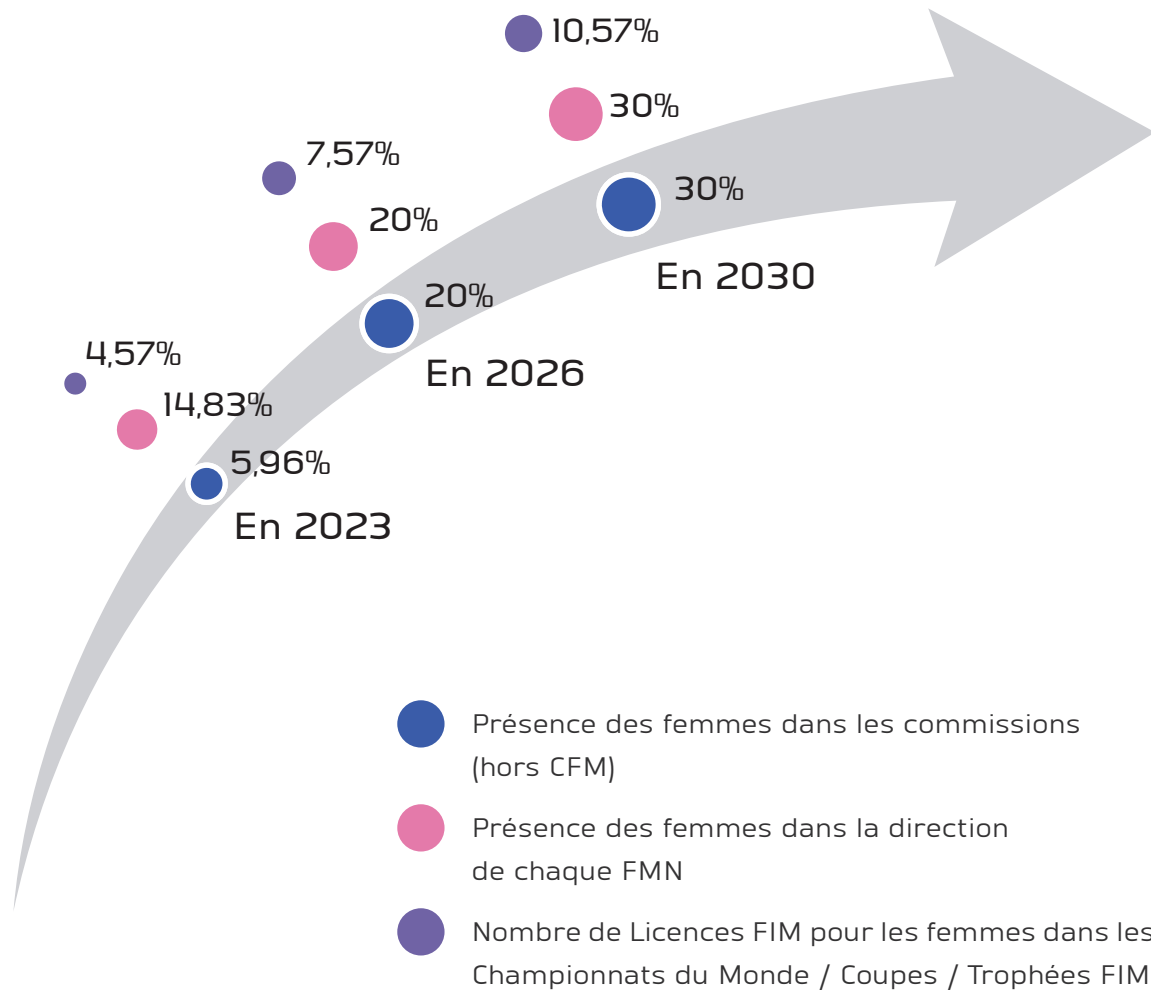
10,57%

30%

7,57%

30%

20%

En 2030

20%

4,57%

En 2026

14,83%

5,96%

En 2023

Présence des femmes dans les commissions (hors CFM)

Présence des femmes dans la direction de chaque FMN

Nombre de Licences FIM pour les femmes dans les Championnats du Monde / Coupes / Trophées FIM